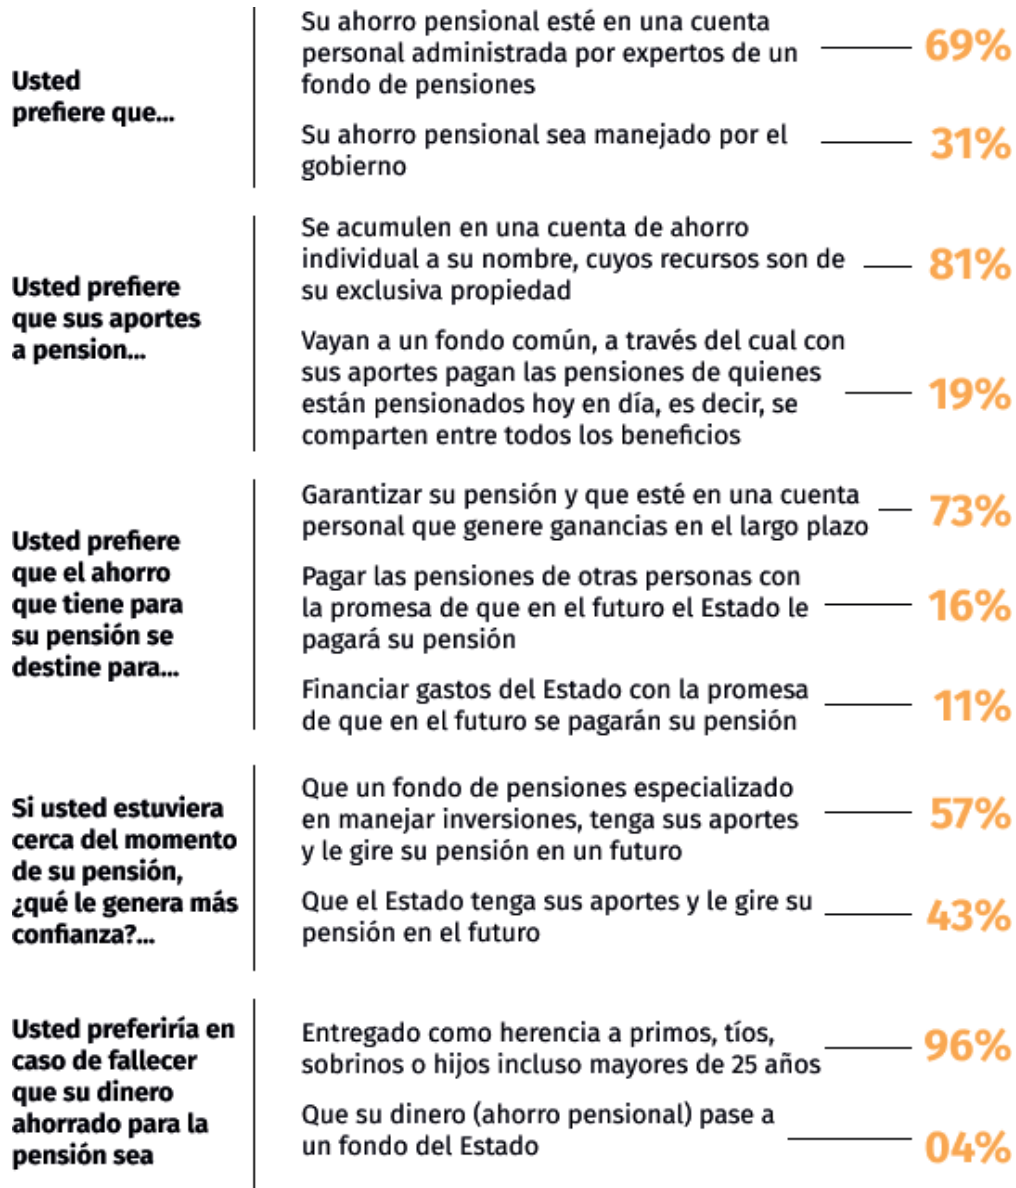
Usted prefiere que...

Su ahorro pensional esté en una cuenta personal administrada por expertos de un fondo de pensiones 69%

Su ahorro pensional sea manejado por el gobierno 31%

Usted prefiere que sus aportes a pension...

Se acumulen en una cuenta de ahorro individual a su nombre, cuyos recursos son de su exclusiva propiedad 81%

Vayan a un fondo común, a través del cual con sus aportes pagan las pensiones de quienes están pensionados hoy en día, es decir, se comparten entre todos los beneficios 19%

Usted prefiere que el ahorro que tiene para su pensión se destine para...

Garantizar su pensión y que esté en una cuenta personal que genere ganancias en el largo plazo 73%

Pagar las pensiones de otras personas con la promesa de que en el futuro el Estado le pagará su pensión 16%

Financiar gastos del Estado con la promesa de que en el futuro se pagarán su pensión 11%

Si usted estuviera cerca del momento de su pensión, ¿qué le genera más confianza?...

Que un fondo de pensiones especializado en manejar inversiones, tenga sus aportes y le gire su pensión en un futuro 57%

Que el Estado tenga sus aportes y le gire su pensión en el futuro 43%

Usted preferiría en caso de fallecer que su dinero ahorrado para la pensión sea

Entregado como herencia a primos, tíos, sobrinos o hijos incluso mayores de 25 años 96%

Que su dinero (ahorro pensional) pase a un fondo del Estado 04%